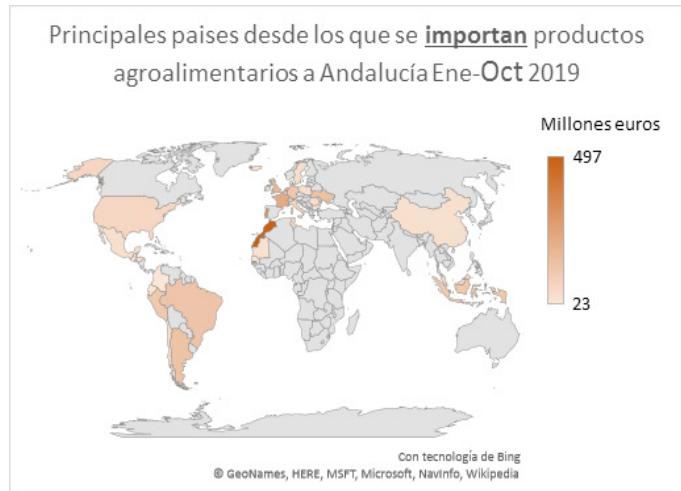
Principales paises desde los que se **importan** productos agroalimentarios a Andalucía Ene-Oct 2019

Millones euros

497

23

Con tecnología de Bing
© GeoNames, HERE, MSFT, Microsoft, NavInfo, Wikipedia